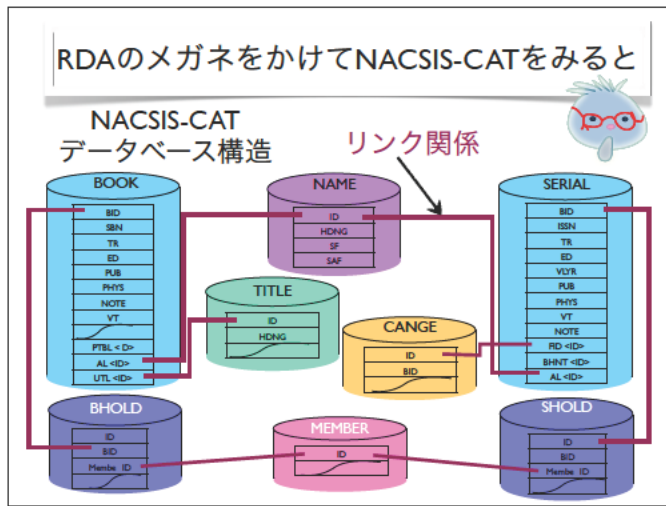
RDAのメガネをかけてNACSIS-CATをみると

NACSIS-CAT
データベース構造

リンク関係

BOOK
BID
ISBN
TR
ED
PUB
PHYS
NOTE
VT
PTBL < D>
AL <ID>
UTL <ID>

NAME
ID
HDNG
SF
SAF

SERIAL
BID
ISSN
TR
ED
VLYR
PUB
PHYS
VT
NOTE
FID <ID>
BHNT <ID>
AL <ID>

TITLE
ID
HDNG

CANGE
ID
BID

BHOLD
ID
BID
Membe ID

MEMBER
ID

SHOLD
ID
BID
Membe ID